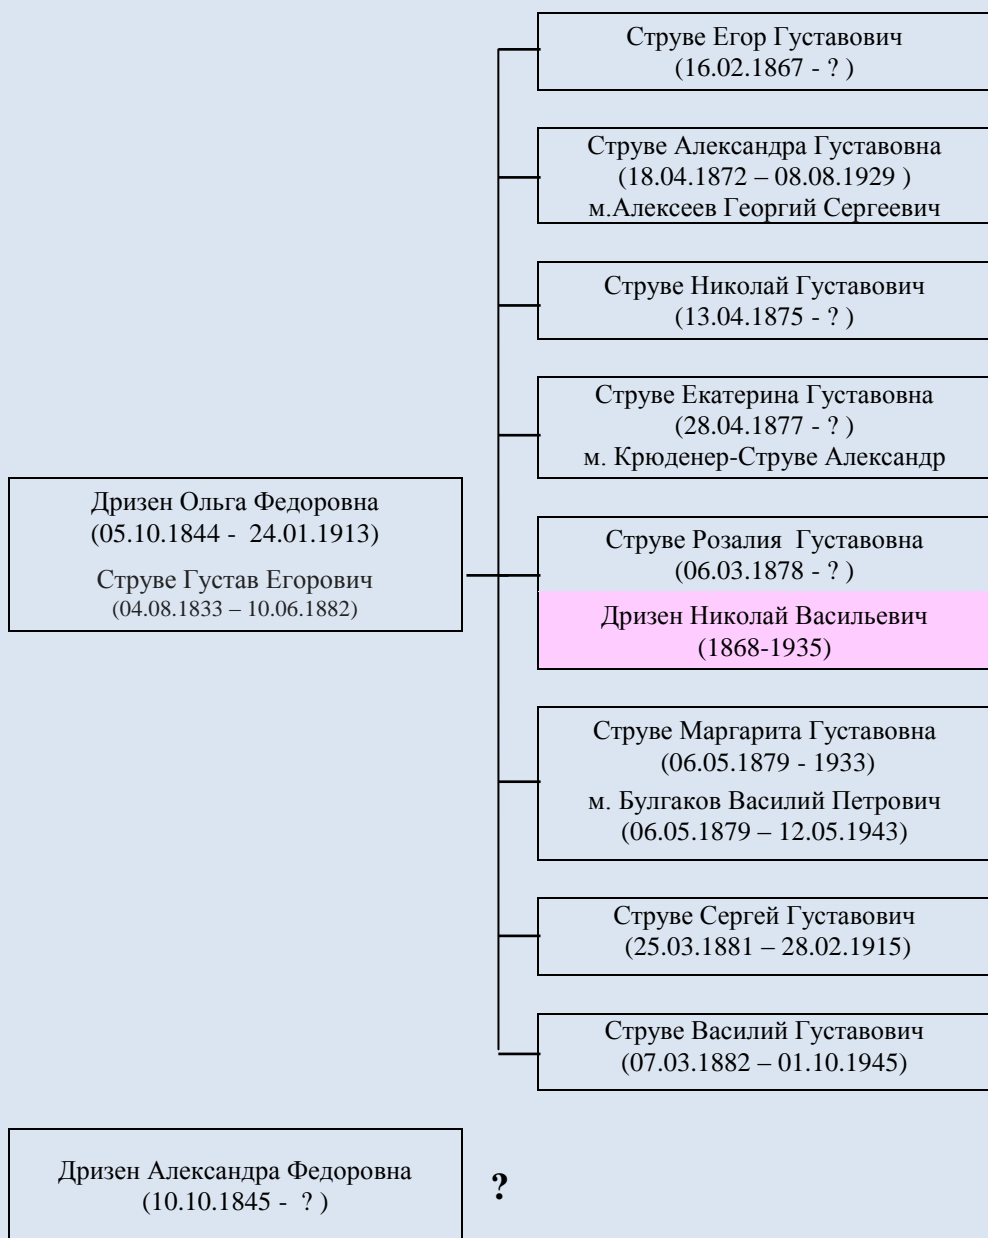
Дризен Ольга Федоровна
(05.10.1844 - 24.01.1913)

Струве Густав Егорович
(04.08.1833 – 10.06.1882)

Струве Егор Густавович
(16.02.1867 - ? )

Струве Александра Густавовна
(18.04.1872 – 08.08.1929 )
м.Алексеев Георгий Сергеевич

Струве Николай Густавович
(13.04.1875 - ? )

Струве Екатерина Густавовна
(28.04.1877 - ? )
м. Крюденер-Струве Александр

Струве Розалия Густавовна
(06.03.1878 - ? )

Дризен Николай Васильевич
(1868-1935)

Струве Маргарита Густавовна
(06.05.1879 - 1933)
м. Булгаков Василий Петрович
(06.05.1879 – 12.05.1943)

Струве Сергей Густавович
(25.03.1881 – 28.02.1915)

Струве Василий Густавович
(07.03.1882 – 01.10.1945)

Дризен Александра Федоровна
(10.10.1845 - ? )

?